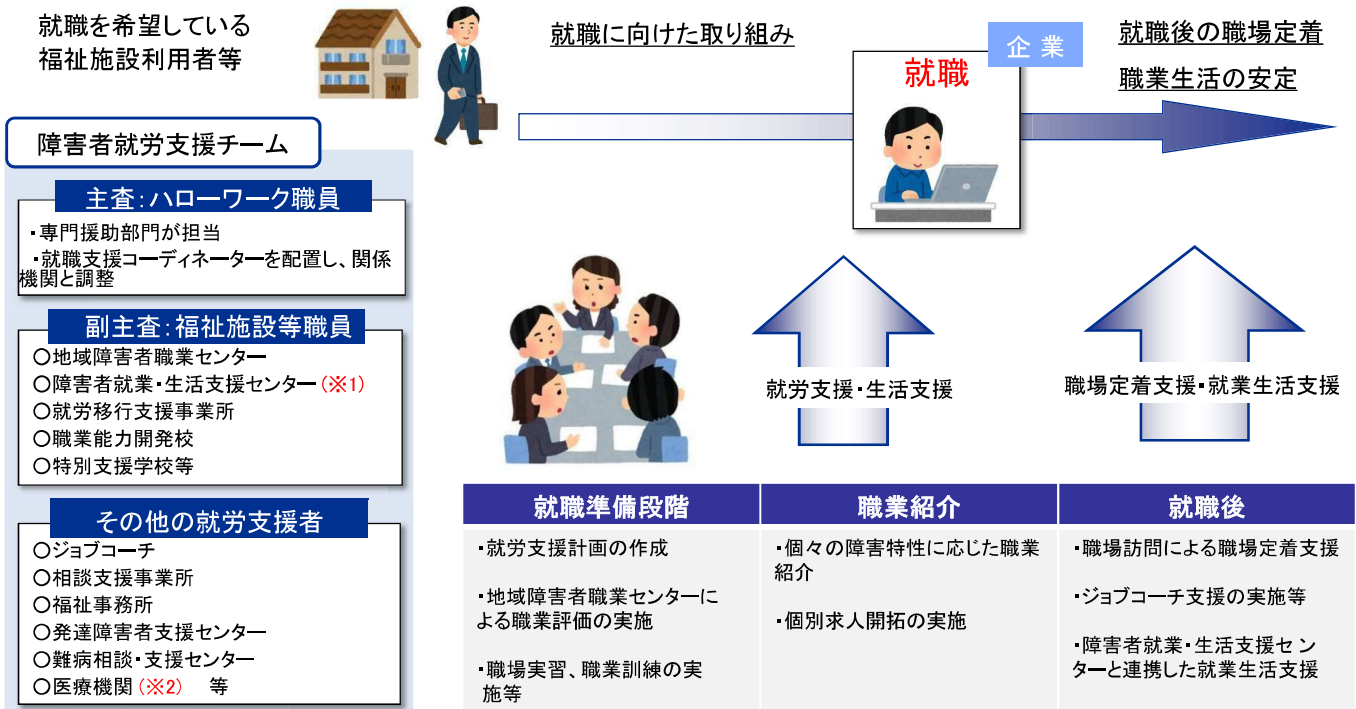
就職を希望している
福祉施設利用者等

就職に向けた取り組み

企業

就職

就職後の職場定着
職業生活の安定

障害者就労支援チーム

主査：ハローワーク職員

・専門援助部門が担当
・就職支援コーディネーターを配置し、関係機関と調整

副主査：福祉施設等職員

○地域障害者職業センター
○障害者就業・生活支援センター（※1）
○就労移行支援事業所
○職業能力開発校
○特別支援学校等

その他の就労支援者

○ジョブコーチ
○相談支援事業所
○福祉事務所
○発達障害者支援センター
○難病相談・支援センター
○医療機関（※2）　等

就労支援・生活支援

職場定着支援・就業生活支援

| 就職準備段階 | 職業紹介 | 就職後 |
|---|---|---|
| ・就労支援計画の作成<br>・地域障害者職業センターによる職業評価の実施<br>・職場実習、職業訓練の実施等 | ・個々の障害特性に応じた職業紹介<br>・個別求人開拓の実施 | ・職場訪問による職場定着支援<br>・ジョブコーチ支援の実施等<br>・障害者就業・生活支援センターと連携した就業生活支援 |